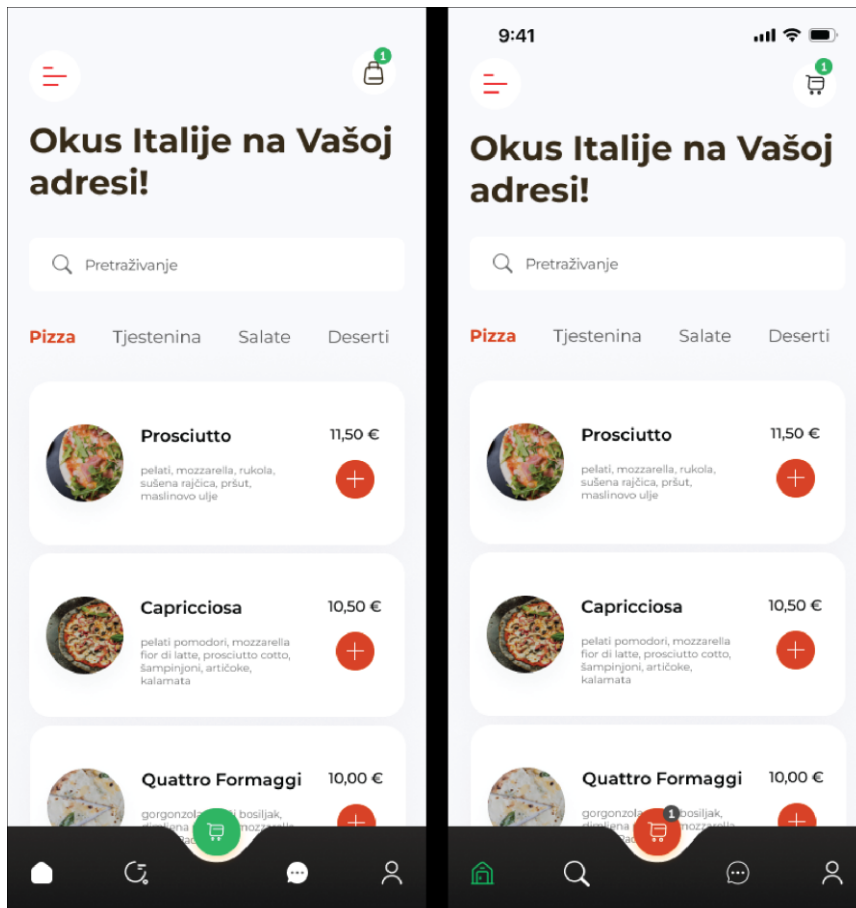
1

Okus Italije na Vašoj adresi!

Pretraživanje

Pizza Tjestenina Salate Deserti

Prosciutto
11,50 €
pelati, mozzarella, rukola, sušena rajčica, pršut, maslinovo ulje

Capricciosa
10,50 €
pelati pomodori, mozzarella fior di latte, prosciutto cotto, šampinjoni, artičoke, kalamata

Quattro Formaggi
10,00 €
gorgonzola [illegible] bosiljak, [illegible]

9:41

1

Okus Italije na Vašoj adresi!

Pretraživanje

Pizza Tjestenina Salate Deserti

Prosciutto
11,50 €
pelati, mozzarella, rukola, sušena rajčica, pršut, maslinovo ulje

Capricciosa
10,50 €
pelati pomodori, mozzarella fior di latte, prosciutto cotto, šampinjoni, artičoke, kalamata

Quattro Formaggi
10,00 €
gorgonzola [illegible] bosiljak,

1